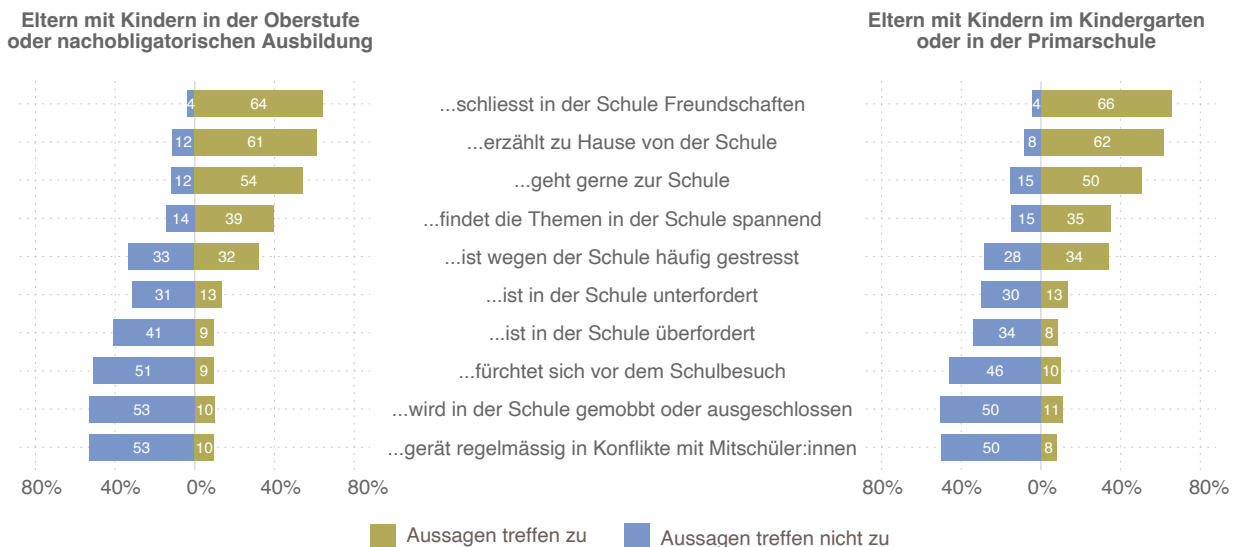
Eltern mit Kindern in der Oberstufe oder nachobligatorischen Ausbildung

Eltern mit Kindern im Kindergarten oder in der Primarschule

| Oberstufe: trifft nicht zu | Oberstufe: trifft zu | Aussage | Kindergarten/Primar: trifft nicht zu | Kindergarten/Primar: trifft zu |
|---|---|---|---|---|
| 4 | 64 | ...schliesst in der Schule Freundschaften | 4 | 66 |
| 12 | 61 | ...erzählt zu Hause von der Schule | 8 | 62 |
| 12 | 54 | ...geht gerne zur Schule | 15 | 50 |
| 14 | 39 | ...findet die Themen in der Schule spannend | 15 | 35 |
| 33 | 32 | ...ist wegen der Schule häufig gestresst | 28 | 34 |
| 31 | 13 | ...ist in der Schule unterfordert | 30 | 13 |
| 41 | 9 | ...ist in der Schule überfordert | 34 | 8 |
| 51 | 9 | ...fürchtet sich vor dem Schulbesuch | 46 | 10 |
| 53 | 10 | ...wird in der Schule gemobbt oder ausgeschlossen | 50 | 11 |
| 53 | 10 | ...gerät regelmässig in Konflikte mit Mitschüler:innen | 50 | 8 |

80% 40% 0% 40% 80%

80% 40% 0% 40% 80%

Aussagen treffen zu
Aussagen treffen nicht zu